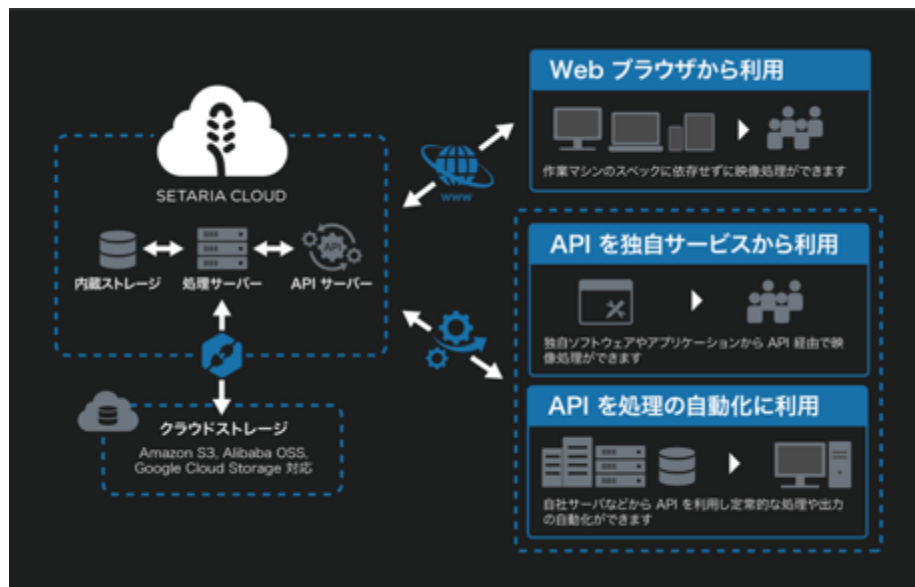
SETARIA CLOUD

内蔵ストレージ

処理サーバー

API

API サーバー

クラウドストレージ

Amazon S3, Alibaba OSS, Google Cloud Storage 対応

www

Web ブラウザから利用

作業マシンのスペックに依存せずに映像処理ができます

API を独自サービスから利用

独自ソフトウェアやアプリケーションから API 経由で映像処理ができます

API を処理の自動化に利用

自社サーバなどから API を利用し定常的な処理や出力の自動化ができます